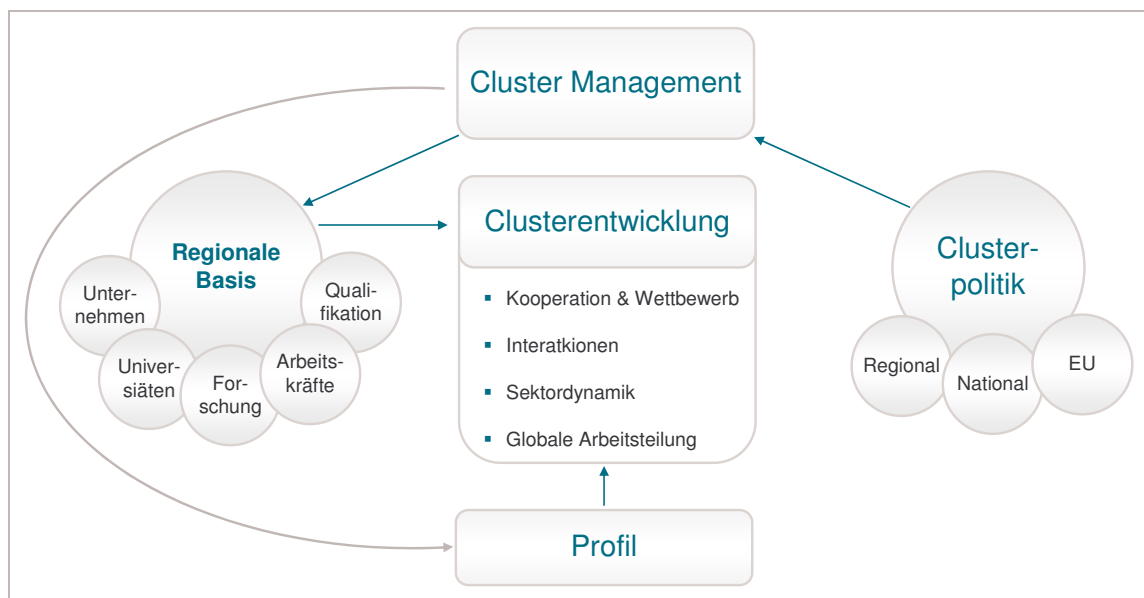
Cluster Management

Regionale Basis

Unternehmen

Qualifikation

Universiäten

Forschung

Arbeitskräfte

Clusterentwicklung

- Kooperation & Wettbewerb
- Interatkionen
- Sektordynamik
- Globale Arbeitsteilung

Clusterpolitik

Regional

National

EU

Profil